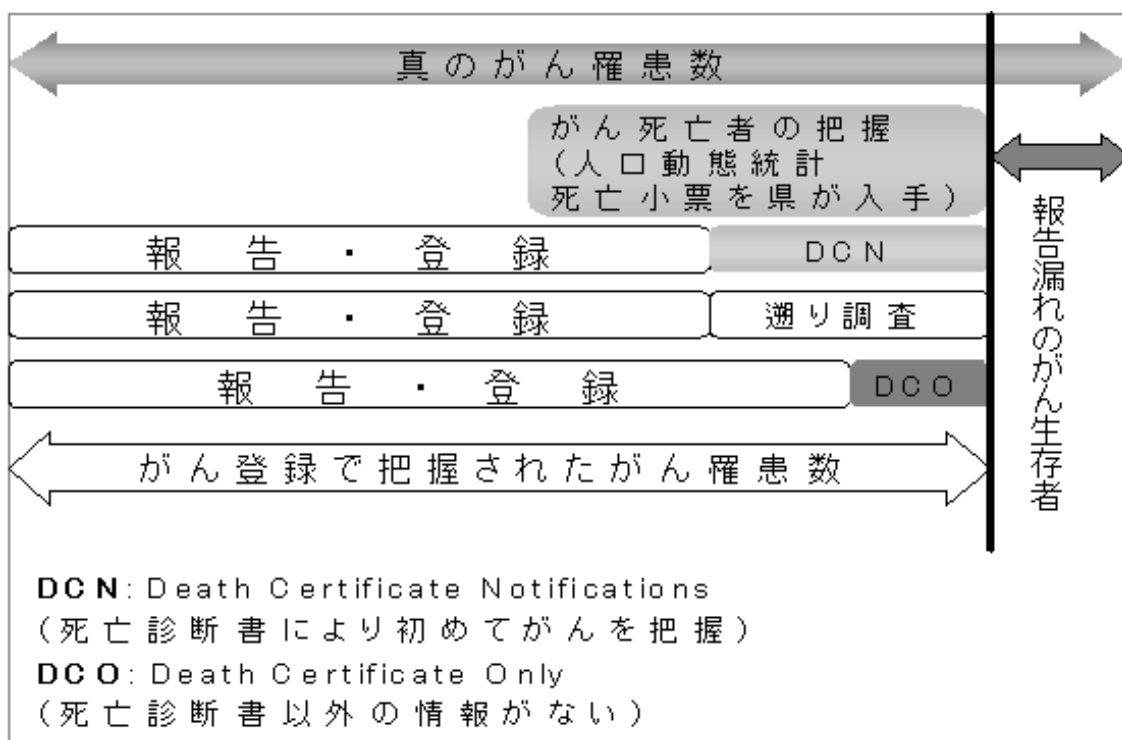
真のがん罹患数

がん死亡者の把握
(人口動態統計
死亡小票を県が入手)

報告漏れのがん生存者

報告・登録 DCN

報告・登録 遡り調査

報告・登録 DCO

がん登録で把握されたがん罹患数

DCN: Death Certificate Notifications
(死亡診断書により初めてがんを把握)
DCO: Death Certificate Only
(死亡診断書以外の情報がない)